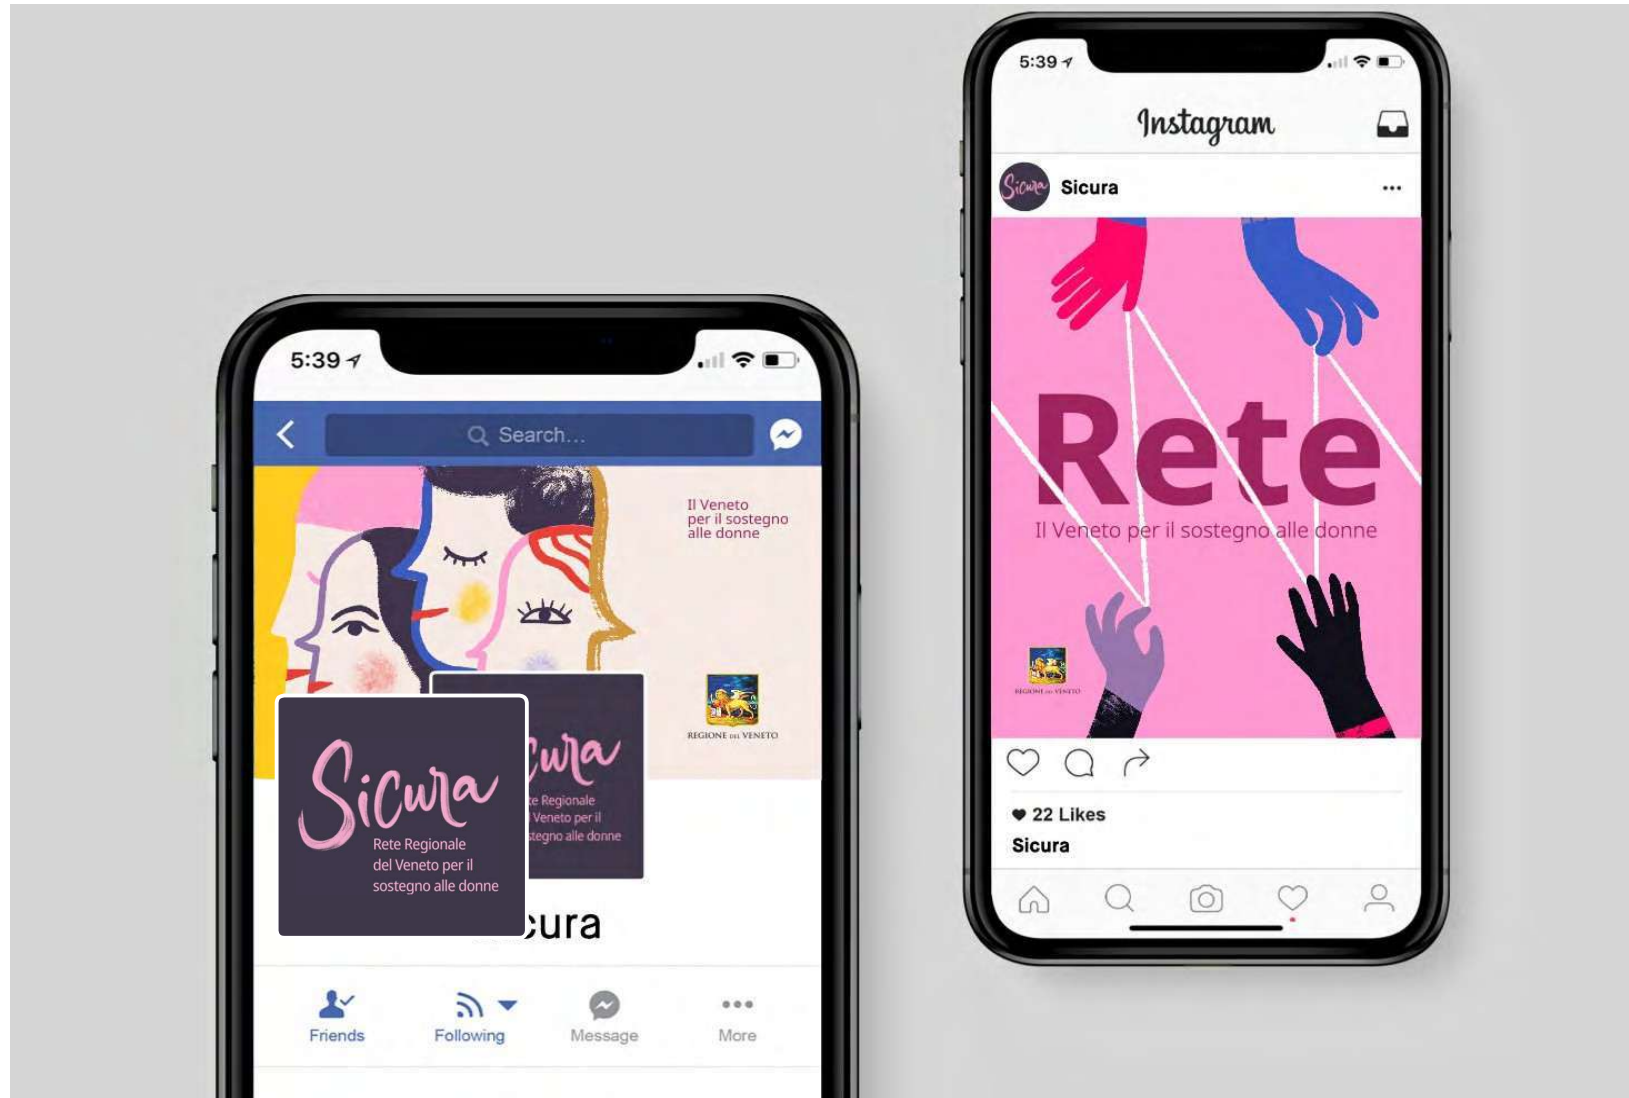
5:39

Search...

Il Veneto per il sostegno alle donne

REGIONE DEL VENETO

Sicura
Rete Regionale del Veneto per il sostegno alle donne

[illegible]cura
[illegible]te Regionale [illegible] Veneto per il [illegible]tegno alle donne

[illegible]cura

Friends
Following
Message
More

5:39

Instagram

Sicura

Sicura

Rete
Il Veneto per il sostegno alle donne

REGIONE DEL VENETO

22 Likes
Sicura